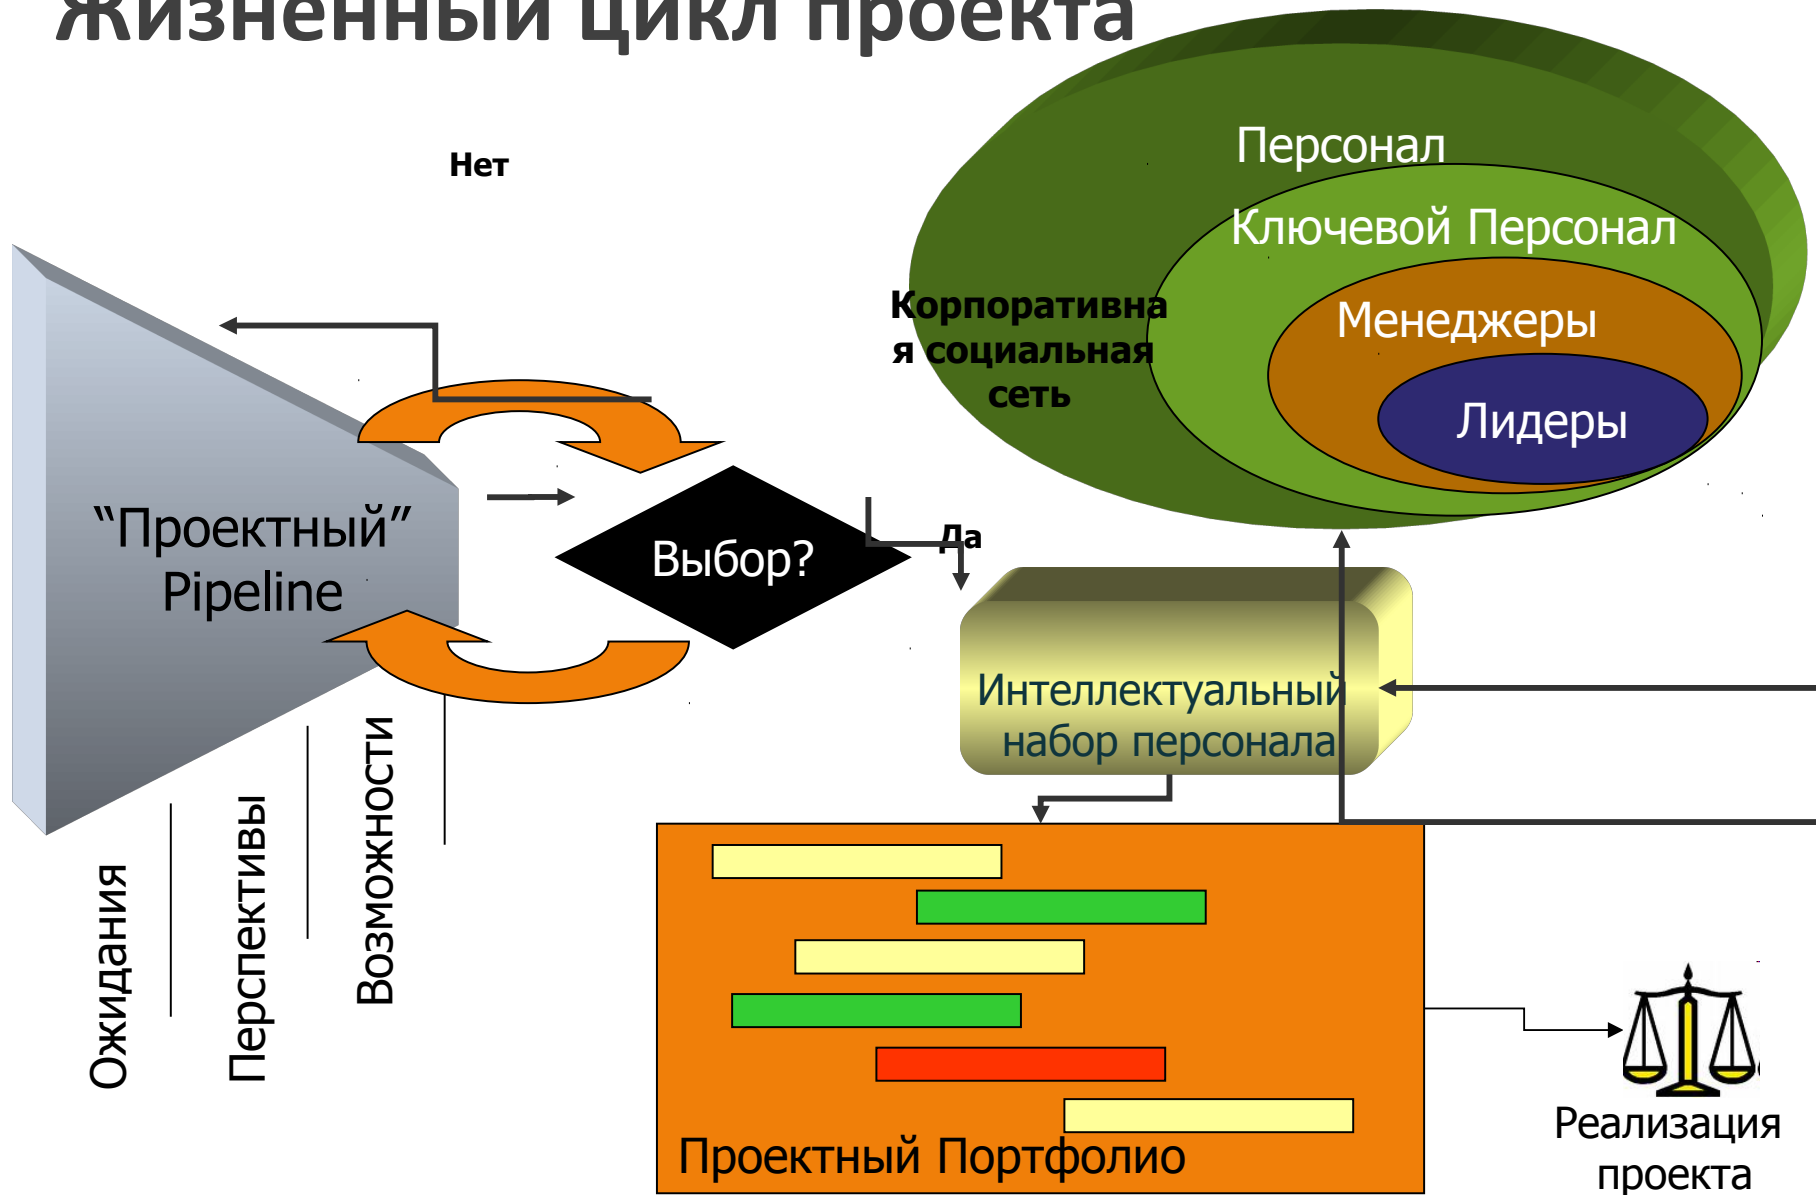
Жизненный цикл проекта

Нет

Персонал

Ключевой Персонал

Менеджеры

Лидеры

Корпоративная социальная сеть

"Проектный" Pipeline

Выбор?

Да

Интеллектуальный набор персонала

Ожидания

Перспективы

Возможности

Проектный Портфолио

Реализация проекта